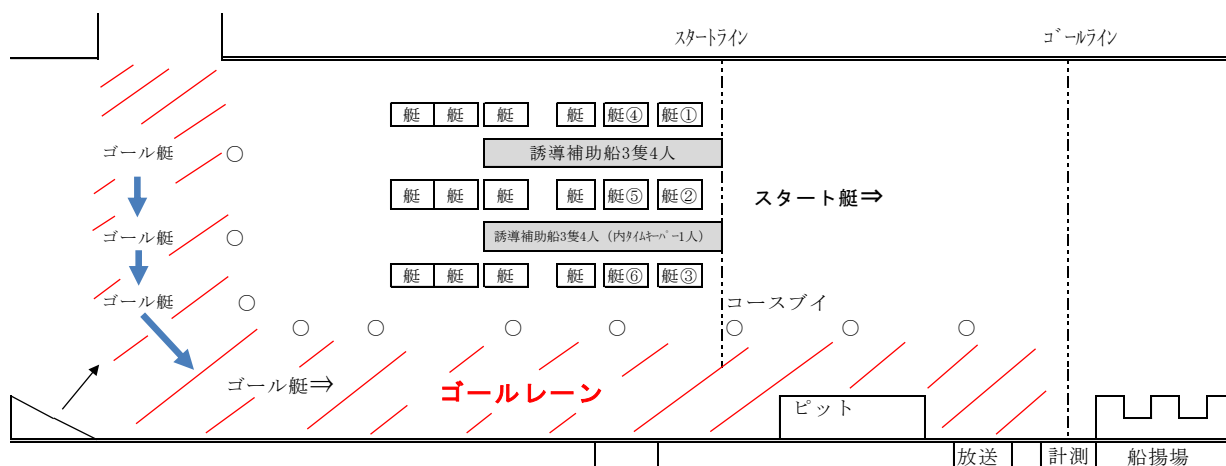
スタートライン

ゴールライン

艇 艇 艇 艇 艇④ 艇①

ゴール艇 ○

誘導補助船3隻4人

艇 艇 艇 艇 艇⑤ 艇②

スタート艇⇒

ゴール艇 ○

誘導補助船3隻4人（内タイムキーパー1人）

艇 艇 艇 艇 艇⑥ 艇③

ゴール艇 ○

コースブイ

○ ○ ○ ○ ○ ○ ○

ゴール艇⇒

ゴールレーン

ピット

放送 計測 船揚場